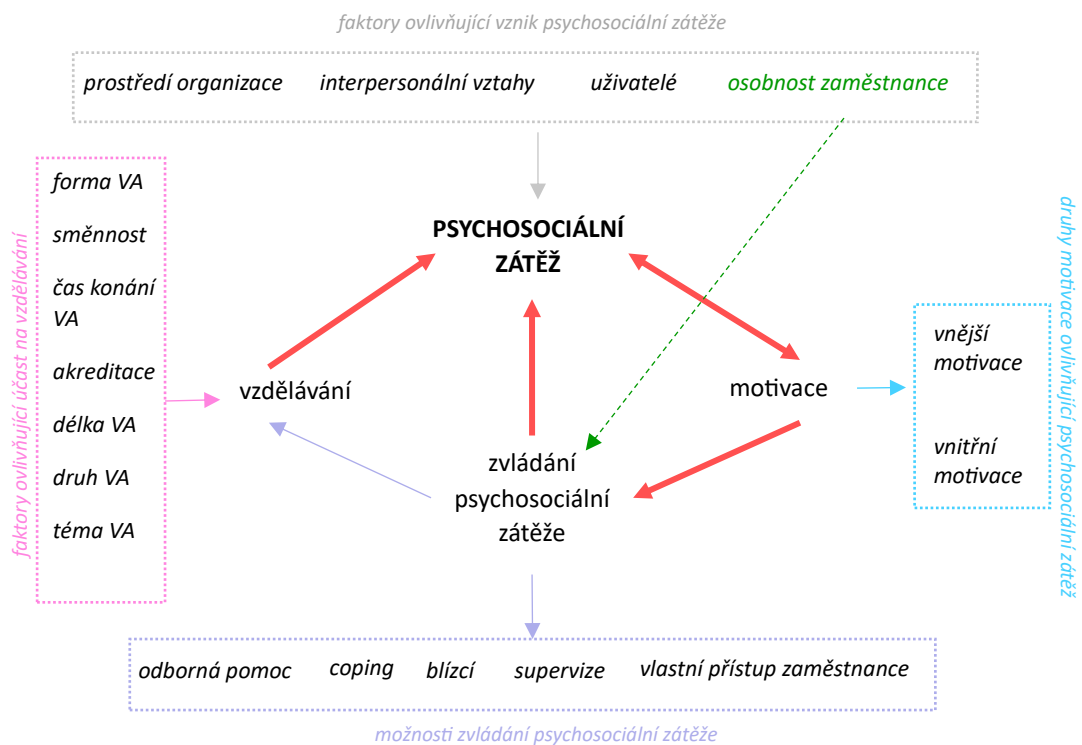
faktory ovlivňující vznik psychosociální zátěže

prostředí organizace interpersonální vztahy uživatelé osobnost zaměstnance

faktory ovlivňující účast na vzdělávání

forma VA

směnnost

čas konání VA

akreditace

délka VA

druh VA

téma VA

PSYCHOSOCIÁLNÍ ZÁTĚŽ

vzdělávání

motivace

zvládání psychosociální zátěže

druhy motivace ovlivňující psychosociální zátěž

vnější motivace

vnitřní motivace

odborná pomoc coping blízcí supervize vlastní přístup zaměstnance

možnosti zvládání psychosociální zátěže